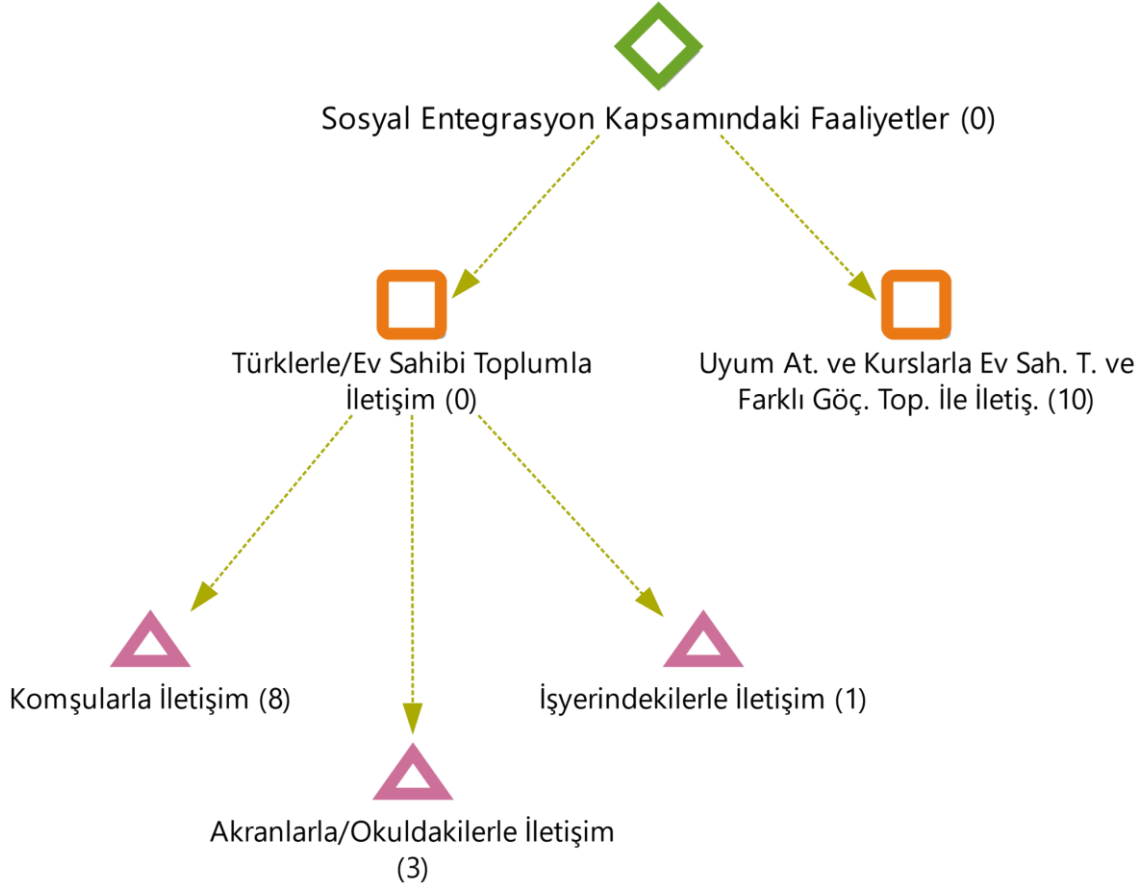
Sosyal Entegrasyon Kapsamındaki Faaliyetler (0)

Türklerle/Ev Sahibi Toplumla İletişim (0)

Uyum At. ve Kurslarla Ev Sah. T. ve Farklı Göç. Top. İle İletiş. (10)

Komşularla İletişim (8)

İşyerindekilerle İletişim (1)

Akranlarla/Okuldakilerle İletişim (3)